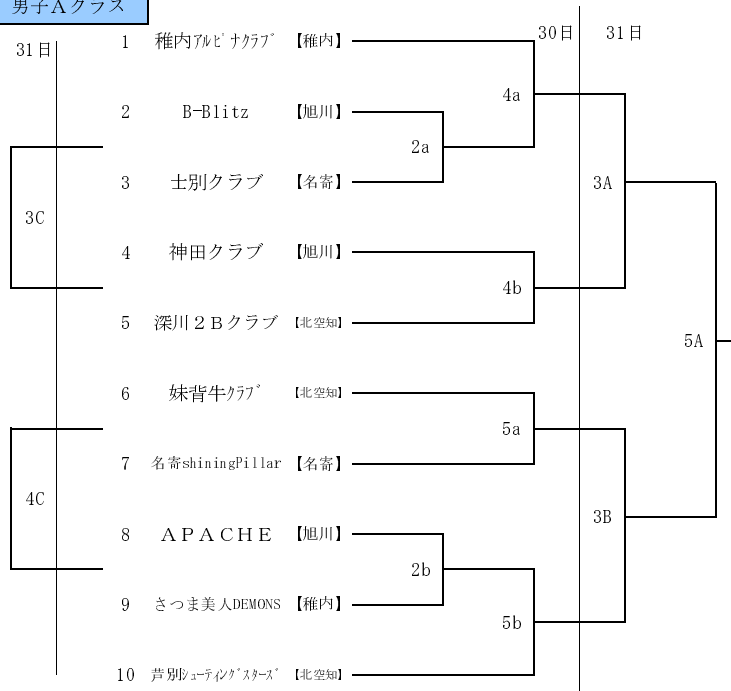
男子Aクラス

31日

30日 31日

1 稚内ｱﾙﾋﾞﾅｸﾗﾌﾞ 【稚内】
2 B-Blitz 【旭川】
3 士別クラブ 【名寄】
4 神田クラブ 【旭川】
5 深川２Ｂクラブ 【北空知】
6 妹背牛ｸﾗﾌﾞ 【北空知】
7 名寄shiningPillar 【名寄】
8 ＡＰＡＣＨＥ 【旭川】
9 さつま美人DEMONS 【稚内】
10 芦別ｼｭｰﾃｨﾝｸﾞｽﾀｰｽﾞ 【北空知】

3C
4C
2a
4a
4b
5a
2b
5b
3A
3B
5A